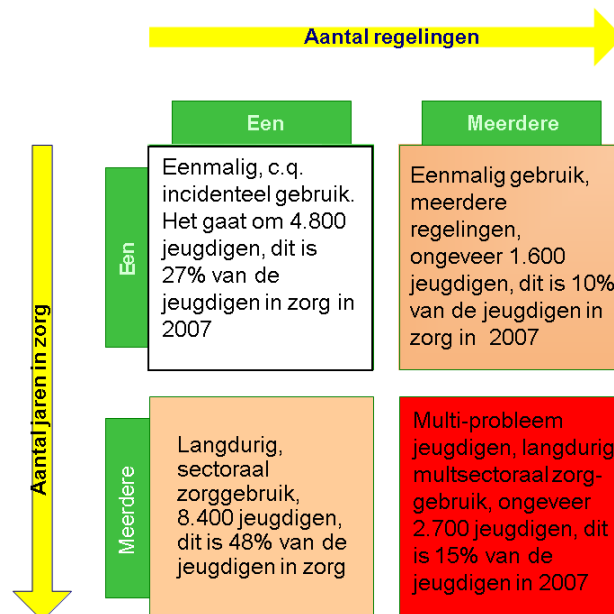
Aantal regelingen

Aantal jaren in zorg

Een

Meerdere

Een

Eenmalig, c.q. incidenteel gebruik. Het gaat om 4.800 jeugdigen, dit is 27% van de jeugdigen in zorg in 2007

Eenmalig gebruik, meerdere regelingen, ongeveer 1.600 jeugdigen, dit is 10% van de jeugdigen in zorg in 2007

Meerdere

Langdurig, sectoraal zorggebruik, 8.400 jeugdigen, dit is 48% van de jeugdigen in zorg

Multi-probleem jeugdigen, langdurig multsectoraal zorg-gebruik, ongeveer 2.700 jeugdigen, dit is 15% van de jeugdigen in 2007